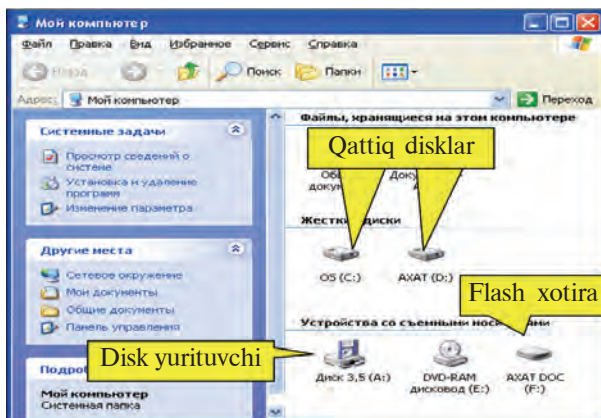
Мой компьютер

Файл Правка Вид Избранное Сервис Справка

Назад Поиск Папки

Адрес: Мой компьютер Переход

Системные задачи

Просмотр сведений о системе

Установка и удаление программ

Изменение параметра

Другие места

Сетевое окружение

Мои документы

Общие документы

Панель управления

Подроб

Мой компьютер
Системная папка

Файлы, хранящиеся на этом компьютере

Qattiq disklar

Об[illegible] доку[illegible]

Доку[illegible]

Жестк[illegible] диски

OS (C:)

AXAT (D:)

Flash xotira

Устройства со съемными нос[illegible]ями

Disk yuritivchi

Диск 3,5 (A:)

DVD-RAM дисковод (E:)

AXAT DOC (F:)